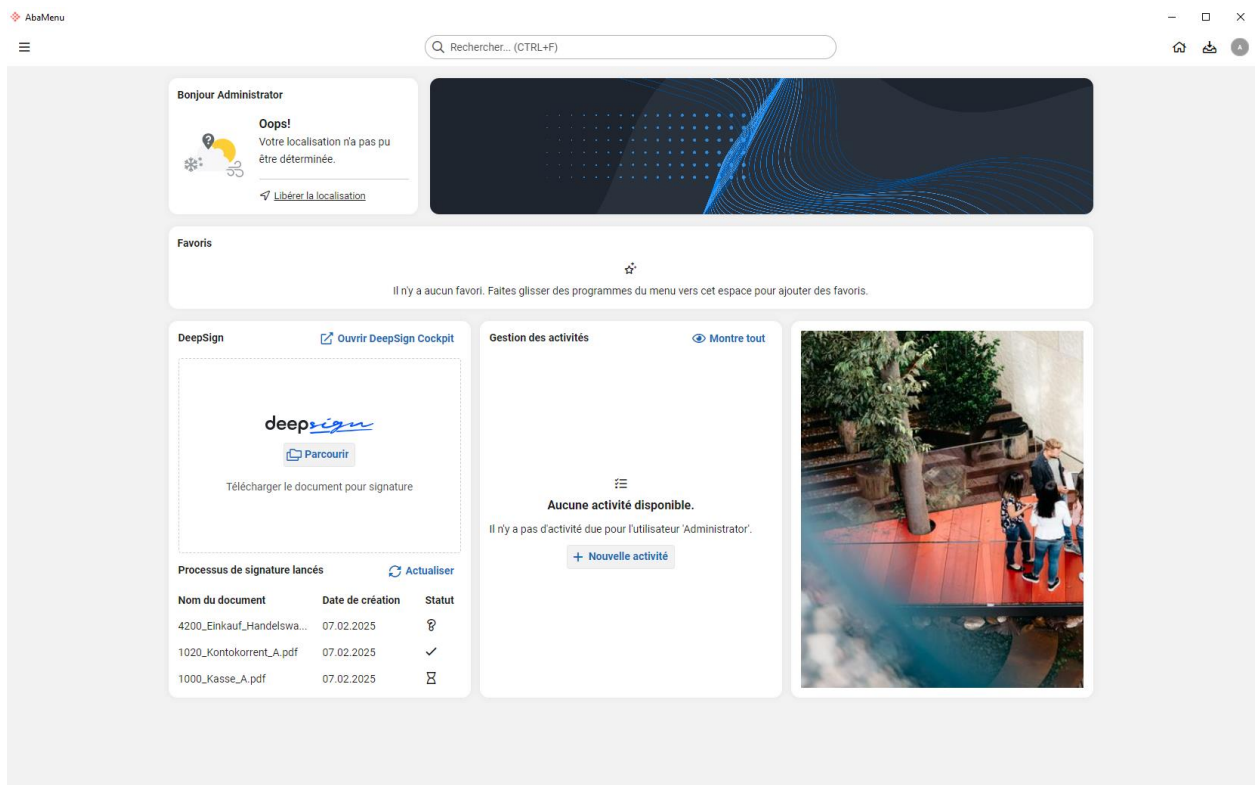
AbaMenu

Rechercher... (CTRL+F)

Bonjour Administrator

Oops!
Votre localisation n'a pas pu être déterminée.

Libérer la localisation

Favoris

Il n'y a aucun favori. Faites glisser des programmes du menu vers cet espace pour ajouter des favoris.

DeepSign
Ouvrir DeepSign Cockpit

deepsign
Parcourir
Télécharger le document pour signature

Processus de signature lancés
Actualiser

| Nom du document | Date de création | Statut |
|---|---|---|
| 4200_Einkauf_Handelswa... | 07.02.2025 | |
| 1020_Kontokorrent_A.pdf | 07.02.2025 | |
| 1000_Kasse_A.pdf | 07.02.2025 | |

Gestion des activités
Montre tout

Aucune activité disponible.
Il n'y a pas d'activité due pour l'utilisateur 'Administrator'.
+ Nouvelle activité